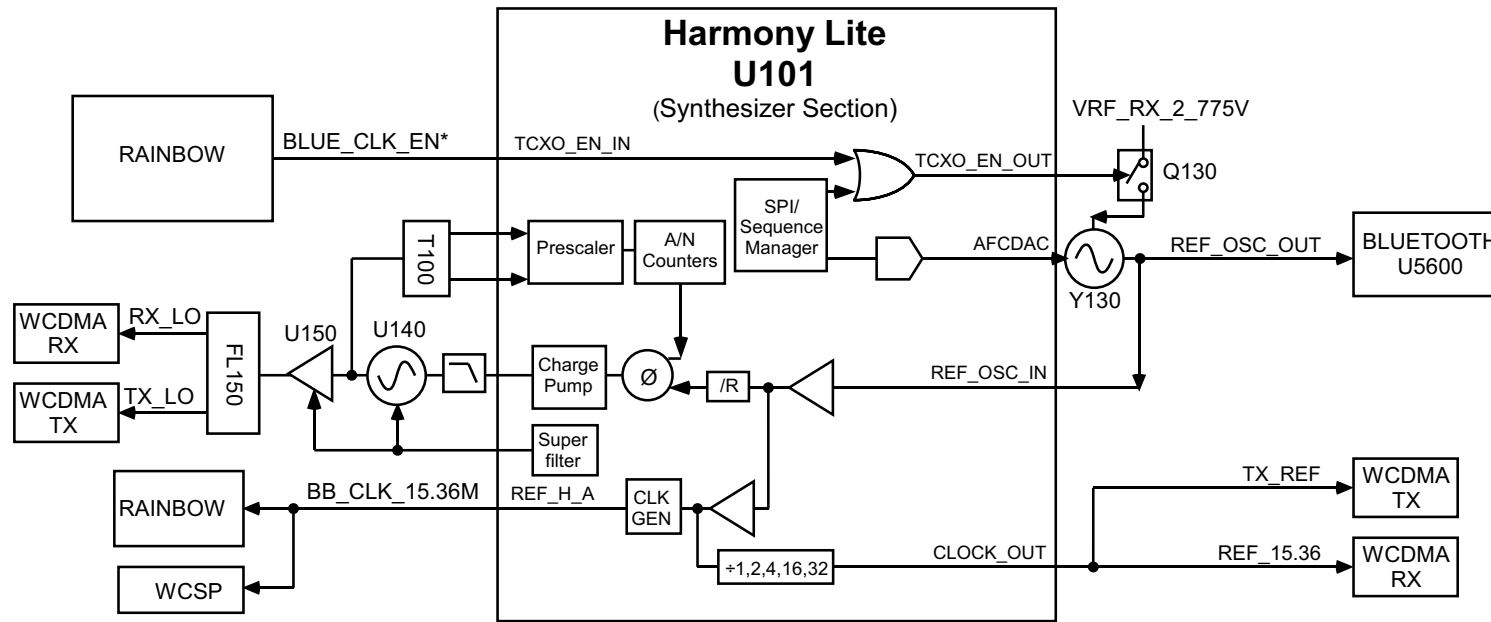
Harmony Lite
U101
(Synthesizer Section)

RAINBOW
BLUE_CLK_EN*
TCXO_EN_IN
TCXO_EN_OUT
VRF_RX_2_775V
Q130
SPI/
Sequence
Manager
T100
Prescaler
A/N
Counters
AFCDAC
REF_OSC_OUT
BLUETOOTH
U5600
Y130
WCDMA
RX
RX_LO
FL150
U150
U140
Charge
Pump
Ø
/R
REF_OSC_IN
WCDMA
TX
TX_LO
Super
filter
RAINBOW
BB_CLK_15.36M
REF_H_A
CLK
GEN
TX_REF
WCDMA
TX
WCSP
÷1,2,4,16,32
CLOCK_OUT
REF_15.36
WCDMA
RX